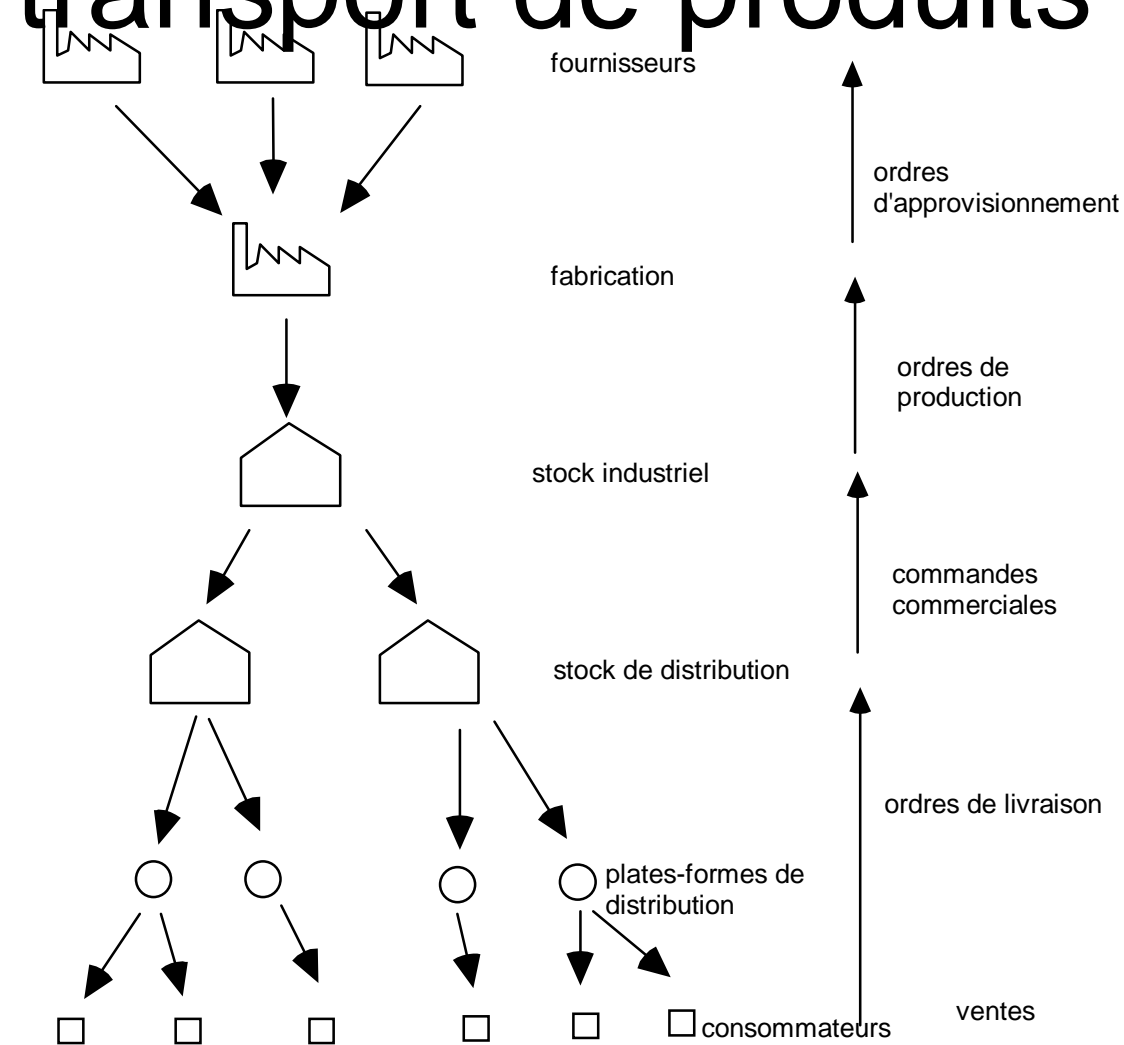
transport de produits

fournisseurs

ordres d'approvisionnement

fabrication

ordres de production

stock industriel

commandes commerciales

stock de distribution

ordres de livraison

plates-formes de distribution

consommateurs

ventes